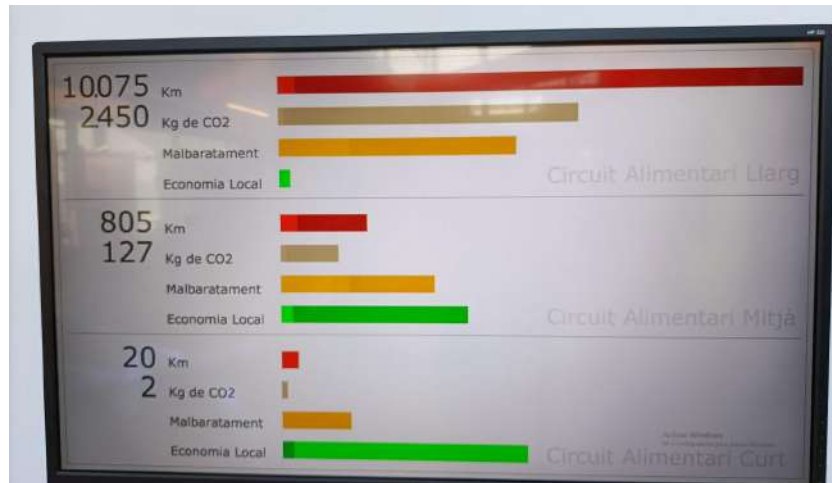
10075 Km
2450 Kg de CO2
Malbaratament
Economia Local
Circuit Alimentari Llarg

805 Km
127 Kg de CO2
Malbaratament
Economia Local
Circuit Alimentari Mitjà

20 Km
2 Kg de CO2
Malbaratament
Economia Local
Activar Windows
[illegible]
Circuit Alimentari Curt